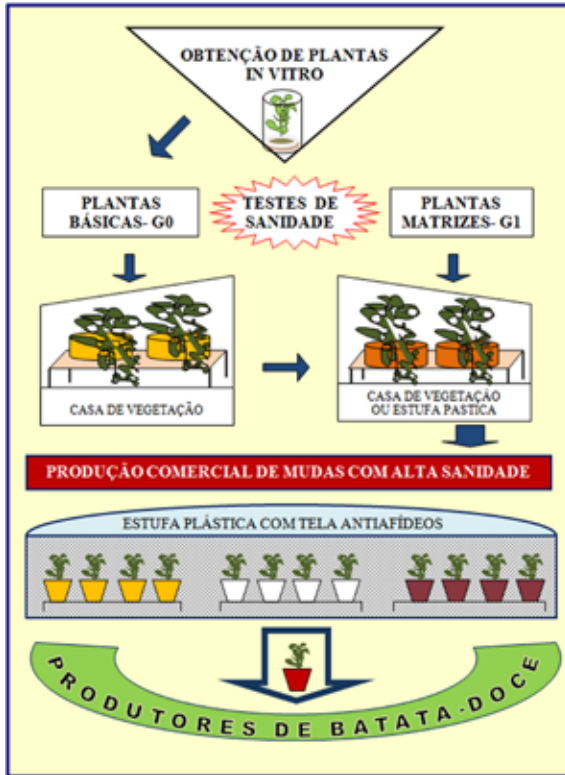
OBTENÇÃO DE PLANTAS IN VITRO

PLANTAS BÁSICAS- G0

TESTES DE SANIDADE

PLANTAS MATRIZES- G1

CASA DE VEGETAÇÃO

CASA DE VEGETAÇÃO OU ESTUFA PASTICA

PRODUÇÃO COMERCIAL DE MUDAS COM ALTA SANIDADE

ESTUFA PLÁSTICA COM TELA ANTIAFÍDEOS

PRODUTORES DE BATATA-DOCE